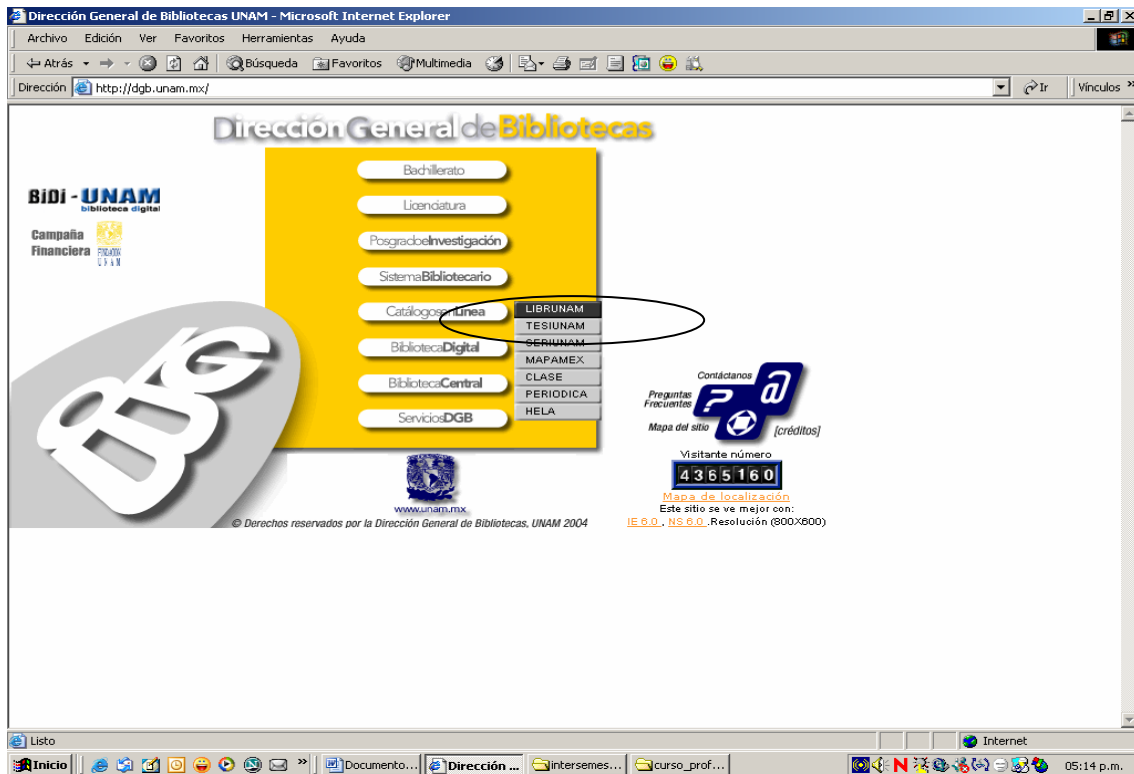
Dirección General de Bibliotecas UNAM - Microsoft Internet Explorer

Archivo Edición Ver Favoritos Herramientas Ayuda

Atrás Búsqueda Favoritos Multimedia

Dirección http://dgb.unam.mx/ Ir Vínculos »

Dirección General de Bibliotecas

BiDi - UNAM
biblioteca digital

Campaña Financiera

Bachillerato
Licenciatura
PosgradoInvestigación
SistemaBibliotecario
CatálogosenLínea
BibliotecaDigital
BibliotecaCentral
ServiciosDGB

LIBRUNAM
TESIUNAM
SERIUNAM
MAPAMEX
CLASE
PERIODICA
HELA

Contáctanos
Preguntas Frecuentes
Mapa del sitio
[créditos]

Visitante número
4365160

Mapa de localización
Este sitio se ve mejor con:
IE 6.0 , NS 6.0 .Resolución (800X600)

www.unam.mx

© Derechos reservados por la Dirección General de Bibliotecas, UNAM 2004

Listo
Internet

Inicio Documento... Dirección ... intersemes... curso_prof... 05:14 p.m.